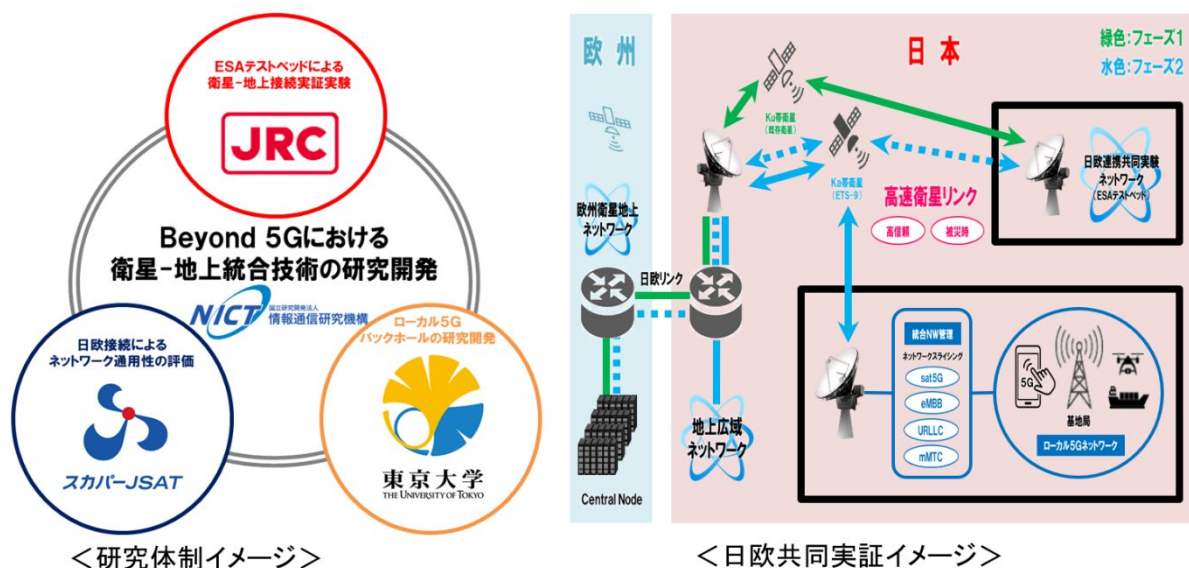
ESAテストベッドによる
衛星-地上接続実証実験

JRC

Beyond 5Gにおける
衛星-地上統合技術の研究開発

国立研究開発法人
NICT 情報通信研究機構

日欧接続による
ネットワーク適用性の評価

スカパーJSAT

ローカル5G
バックホールの研究開発

東京大学
THE UNIVERSITY OF TOKYO

＜研究体制イメージ＞

欧州

欧州衛星地上
ネットワーク

Central Node

日本

緑色：フェーズ1
水色：フェーズ2

Ka帯衛星
(既存衛星)

Ka帯衛星
(ETS-9)

高速衛星リンク

高信頼

被災時

日欧連携共同実験
ネットワーク
(ESAテストベッド)

日欧リンク

地上広域
ネットワーク

統合NW管理

ネットワークスライシング

sat5G

eMBB

URLLC

mMTC

5G

基地局

ローカル5Gネットワーク

＜日欧共同実証イメージ＞